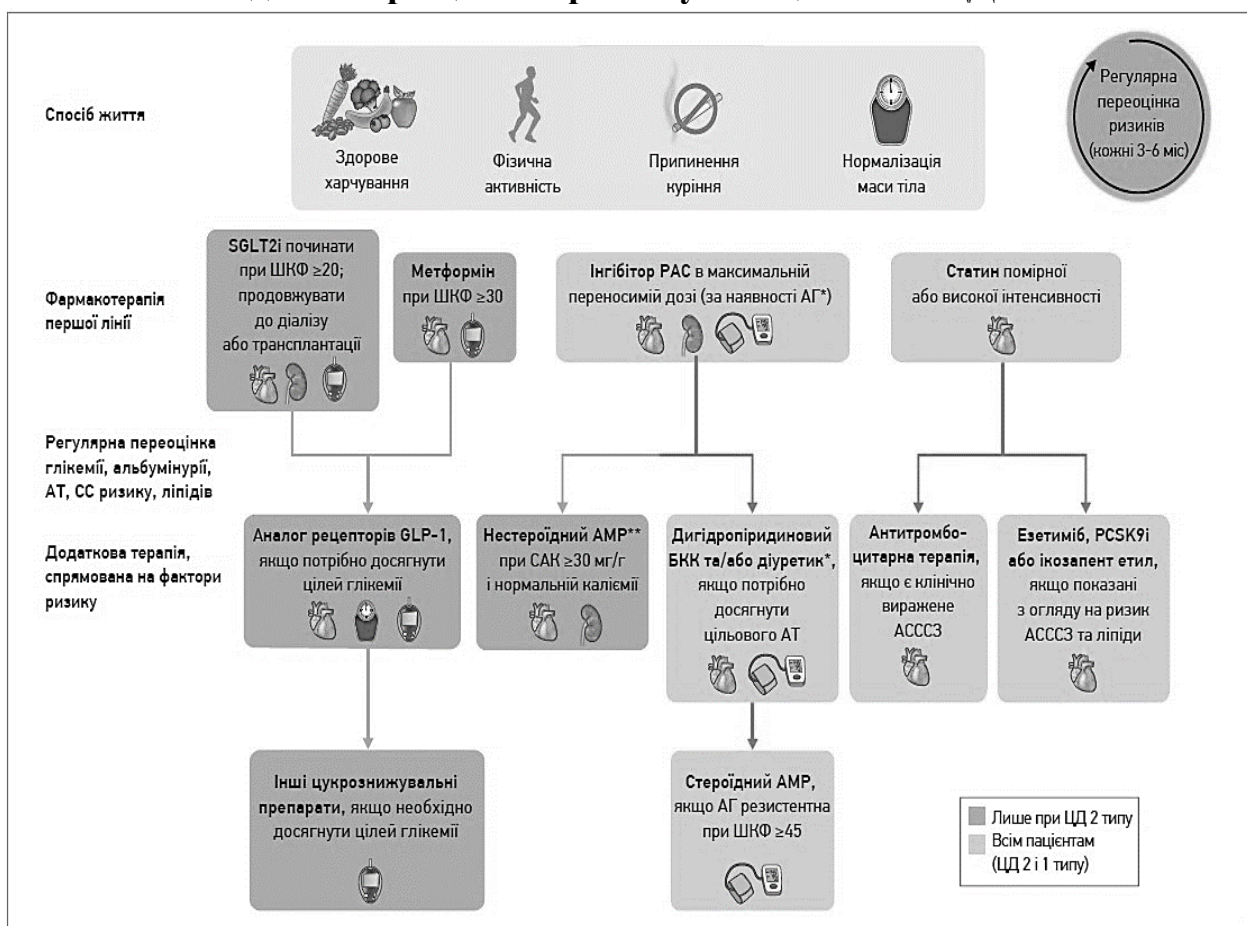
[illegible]

Спосіб життя

Здорове харчування

Фізична активність

Припинення куріння

Нормалізація маси тіла

Регулярна переоцінка ризиків (кожні 3-6 міс)

Фармакотерапія першої лінії

SGLT2i починати при ШКФ ≥20; продовжувати до діалізу або трансплантації

Метформін при ШКФ ≥30

Інгібітор РАС в максимальній переносимій дозі (за наявності АГ*)

Статин помірної або високої інтенсивності

Регулярна переоцінка глікемії, альбумінурії, АТ, СС ризику, ліпідів

Додаткова терапія, спрямована на фактори ризику

Аналог рецепторів GLP-1, якщо потрібно досягнути цілей глікемії

Нестероїдний АМР** при САК ≥30 мг/г і нормальній каліємії

Дигідропіридиновий БКК та/або діуретик*, якщо потрібно досягнути цільового АТ

Антитромбоцитарна терапія, якщо є клінічно виражене АССЗЗ

Езетиміб, PCSK9i або ікозапент етил, якщо показані з огляду на ризик АССЗЗ та ліпіди

Інші цукрознижувальні препарати, якщо необхідно досягнути цілей глікемії

Стероїдний АМР, якщо АГ резистентна при ШКФ ≥45

Лише при ЦД 2 типу

Всім пацієнтам (ЦД 2 і 1 типу)